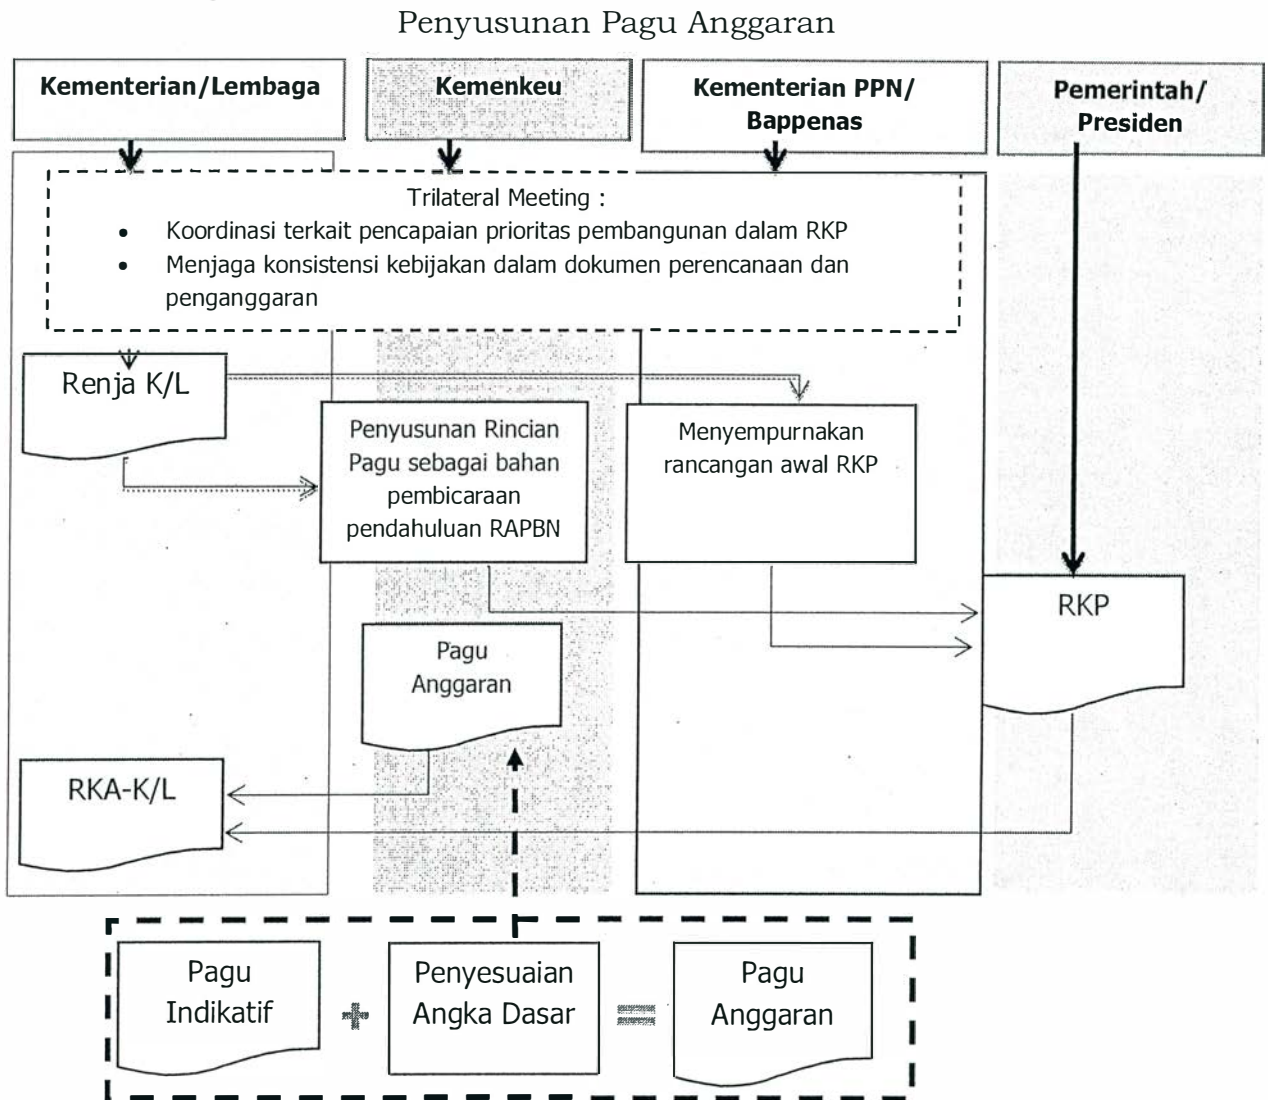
Penyusunan Pagu Anggaran

Kementerian/Lembaga

Kemenkeu

Kementerian PPN/ Bappenas

Pemerintah/ Presiden

Trilateral Meeting :

- Koordinasi terkait pencapaian prioritas pembangunan dalam RKP
- Menjaga konsistensi kebijakan dalam dokumen perencanaan dan penganggaran

Renja K/L

Penyusunan Rincian Pagu sebagai bahan pembicaraan pendahuluan RAPBN

Menyempurnakan rancangan awal RKP

RKP

Pagu Anggaran

RKA-K/L

Pagu Indikatif

+

Penyesuaian Angka Dasar

=

Pagu Anggaran